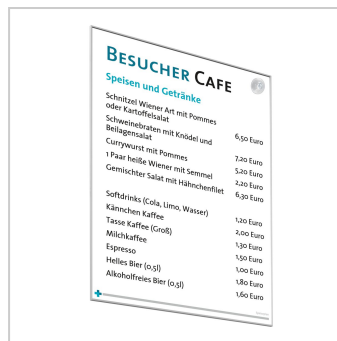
Besucher Cafe

Speisen und Getränke

Schnitzel Wiener Art mit Pommes oder Kartoffelsalat

Schweinebraten mit Knödel und Beilagensalat 6,50 Euro

Currywurst mit Pommes 7,20 Euro

1 Paar heiße Wiener mit Semmel 5,20 Euro

Gemischter Salat mit Hähnchenfilet 2,20 Euro

6,30 Euro

Softdrinks (Cola, Limo, Wasser) 1,20 Euro

Kännchen Kaffee 2,00 Euro

Tasse Kaffee (Groß) 1,30 Euro

Milchkaffee 1,50 Euro

Espresso 1,00 Euro

Helles Bier (0,5l) 1,80 Euro

Alkoholfreies Bier (0,5l) 1,60 Euro